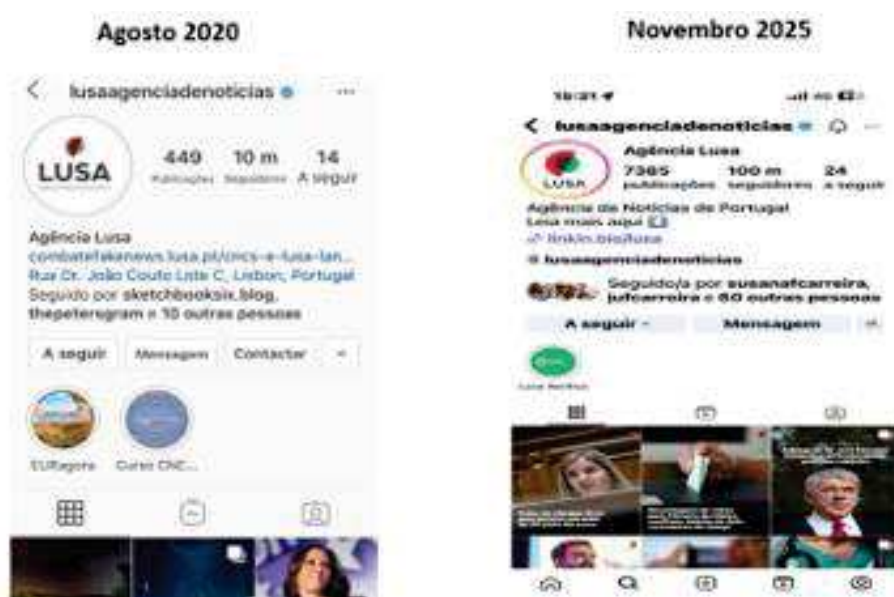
Agosto 2020

lusaagenciadenoticias

LUSA

449 Publicações
10 m Seguidores
14 A seguir

Agência Lusa
combatefakenews.lusa.pt/cncs-e-lusa-lan...
Rua Dr. João Couto Lote C, Lisbon, Portugal
Seguido por sketchbooksix.blog, thepetergram e 10 outras pessoas

A seguir
Mensagem
Contactar

EURagora
Curso CNC...

Novembro 2025

16:21

lusaagenciadenoticias

LUSA

Agência Lusa
7365 publicações
100 m seguidores
24 a seguir

Agência de Notícias de Portugal
Leia mais aqui
linkin.bio/lusa
lusaagenciadenoticias

Seguido/a por susanafcarreira, julcarreira e 60 outras pessoas

A seguir
Mensagem

Lusa Verifica